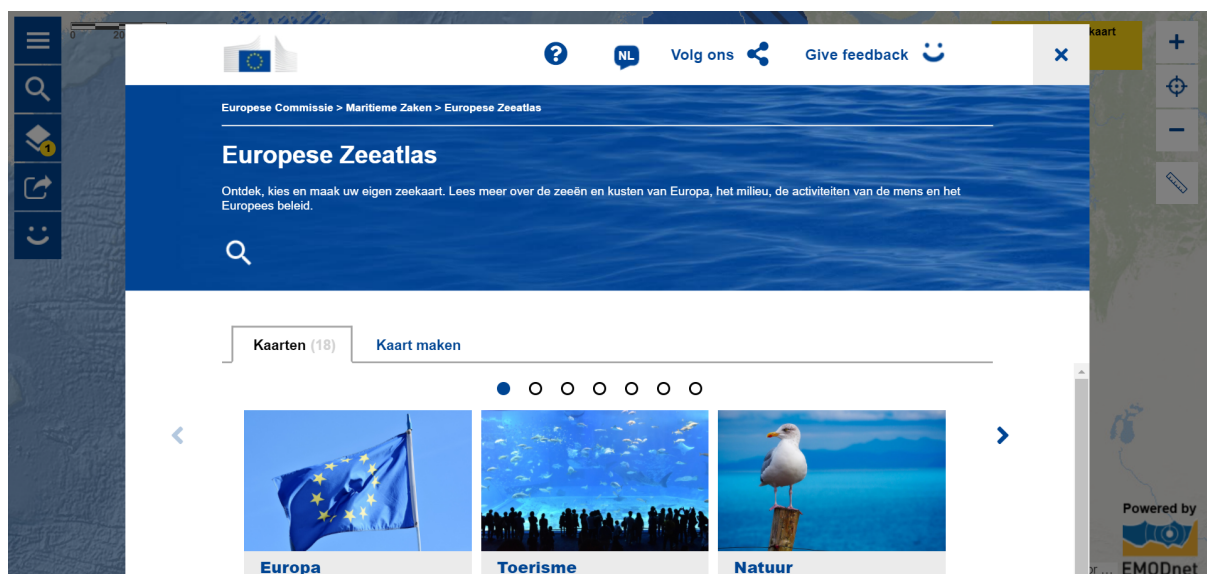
0 20

kaart

NL Volg ons Give feedback

Europese Commissie > Maritieme Zaken > Europese Zeeatlas

Europese Zeeatlas

Ontdek, kies en maak uw eigen zeekaart. Lees meer over de zeeën en kusten van Europa, het milieu, de activiteiten van de mens en het Europees beleid.

Kaarten (18) Kaart maken

Europa

Toerisme

Natuur

Powered by

EMODnet